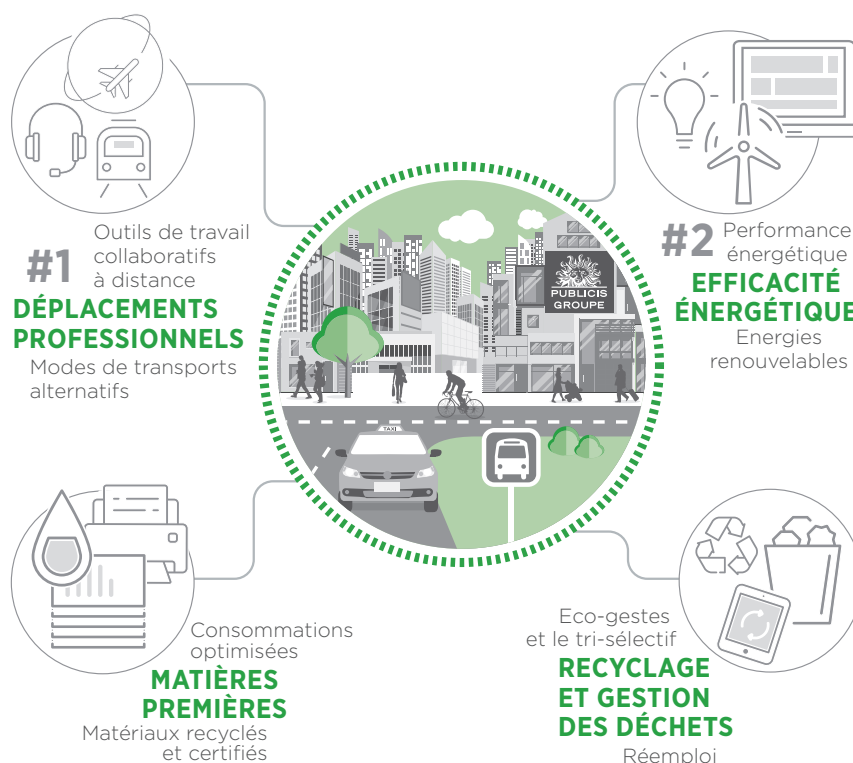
#1
Outils de travail collaboratifs à distance
DÉPLACEMENTS PROFESSIONNELS
Modes de transports alternatifs

PUBLICIS GROUPE

TAXI

#2
Performance énergétique
EFFICACITÉ ÉNERGÉTIQUE
Energies renouvelables

Consommations optimisées
MATIÈRES PREMIÈRES
Matériaux recyclés et certifiés

Eco-gestes et le tri-sélectif
RECYCLAGE ET GESTION DES DÉCHETS
Réemploi